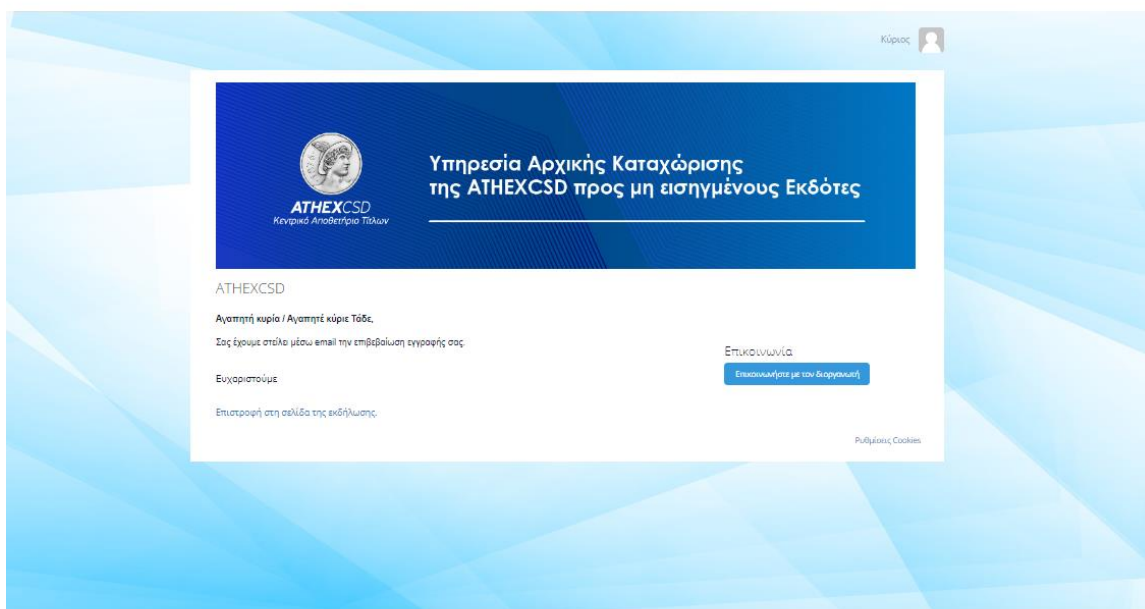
Κύριος

ATHEXCSD
Κεντρικό Αποθετήριο Τίτλων

Υπηρεσία Αρχικής Καταχώρισης της ATHEXCSD προς μη εισηγμένους Εκδότες

ATHEXCSD

Αγαπητή κυρία / Αγαπητέ κύριε Τάδε,

Σας έχουμε στείλει μέσω email την επιβεβαίωση εγγραφής σας.

Ευχαριστούμε

Επιστροφή στη σελίδα της εκδήλωσης.

Επικοινωνία

Επικοινωνήστε με τον διοργανωτή

Ρυθμίσεις Cookies